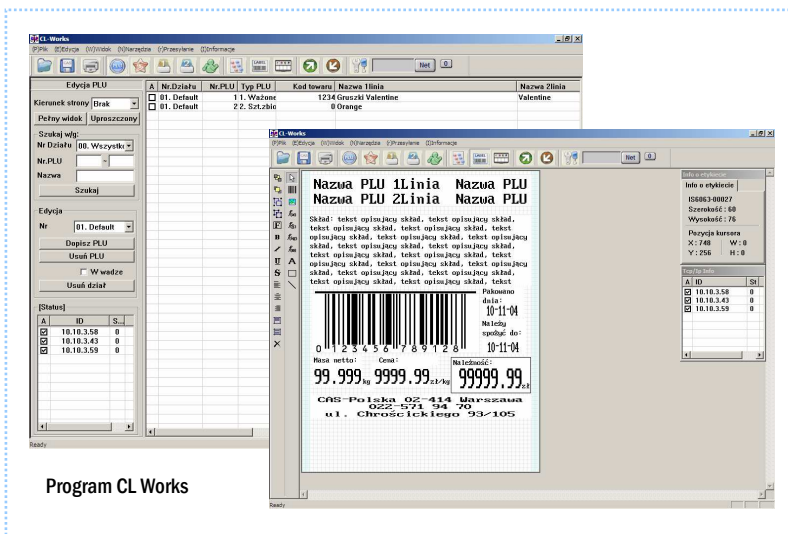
CL-Works
(F)Plik (E)Edycja (V)Widok (N)Narzędzia (r)Przesyłanie (I)Informacje
Net 0

Edycja PLU
Kierunek strony Brak
Pełny widok Uproszczony
Szukaj wg:
Nr Działu 00. Wszystkie
Nr.PLU
Nazwa
Szukaj
Edycja
Nr 01. Default
Dopisz PLU
Usuń PLU
W wadze
Usuń dział
[Status]

| A | ID | S... |
|---|---|---|
| ☑ | 10.10.3.58 | 0 |
| ☑ | 10.10.3.43 | 0 |
| ☑ | 10.10.3.59 | 0 |

Ready

| A | Nr.Działu | Nr.PLU | Typ PLU | Kod towaru | Nazwa 1linia | Nazwa 2linia |
|---|---|---|---|---|---|---|
| ☐ | 01. Default | 1 | 1. Ważone | 1234 | Gruszki Valentine | Valentine |
| ☐ | 01. Default | 2 | 2. Szt.zbio | 0 | Orange | |

CL-Works
(F)Plik (E)Edycja (V)Widok (N)Narzędzia (r)Przesyłanie (I)Informacje
Net 0

Nazwa PLU 1Linia Nazwa PLU
Nazwa PLU 2Linia Nazwa PLU
Skład: tekst opisujący skład, tekst opisujący skład, tekst opisujący skład, tekst opisujący skład, tekst opisujący skład, tekst opisujący skład, tekst opisujący skład, tekst opisujący skład, tekst opisujący skład, tekst opisujący skład, tekst opisujący skład, tekst opisujący skład, tekst opisujący skład, tekst opisujący skład, tekst opisujący skład, tekst opisujący skład, tekst
Pakowano dnia:
10-11-04
Należy spożyć do:
10-11-04
0 123456 789128
Masa netto: 99.999 kg
Cena: 9999.99 zł/kg
Należność: 99999.99 zł
CAS-Polska 02-414 Warszawa
022-571 94 70
ul. Chrościckiego 93/105

Info o etykiecie
Info o etykiecie
IS6063-00027
Szerokość : 60
Wysokość : 76
Pozycja kursora
X : 748 W : 0
Y : 256 H : 0

| A | ID | St |
|---|---|---|
| ☑ | 10.10.3.58 | 0 |
| ☑ | 10.10.3.43 | 0 |
| ☑ | 10.10.3.59 | 0 |

Ready

Program CL Works